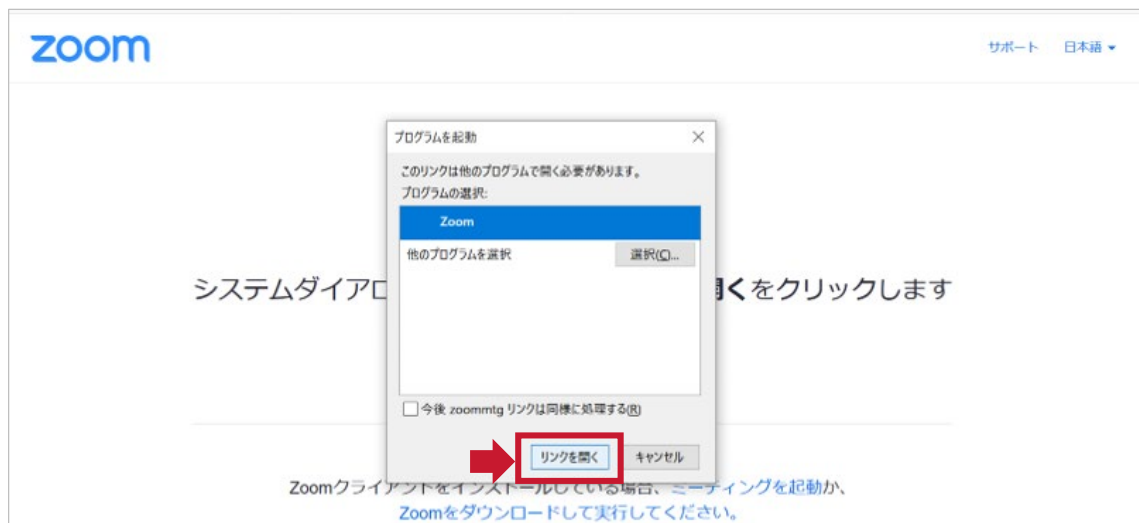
zoom

サポート 日本語

プログラムを起動

このリンクは他のプログラムで開く必要があります。

プログラムの選択:

Zoom

他のプログラムを選択

選択(C)...

今後 zoommtg リンクは同様に処理する(R)

リンクを開く

キャンセル

システムダイアロ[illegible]開くをクリックします

Zoomクライアントをインストールしている場合、ミーティングを起動か、Zoomをダウンロードして実行してください。